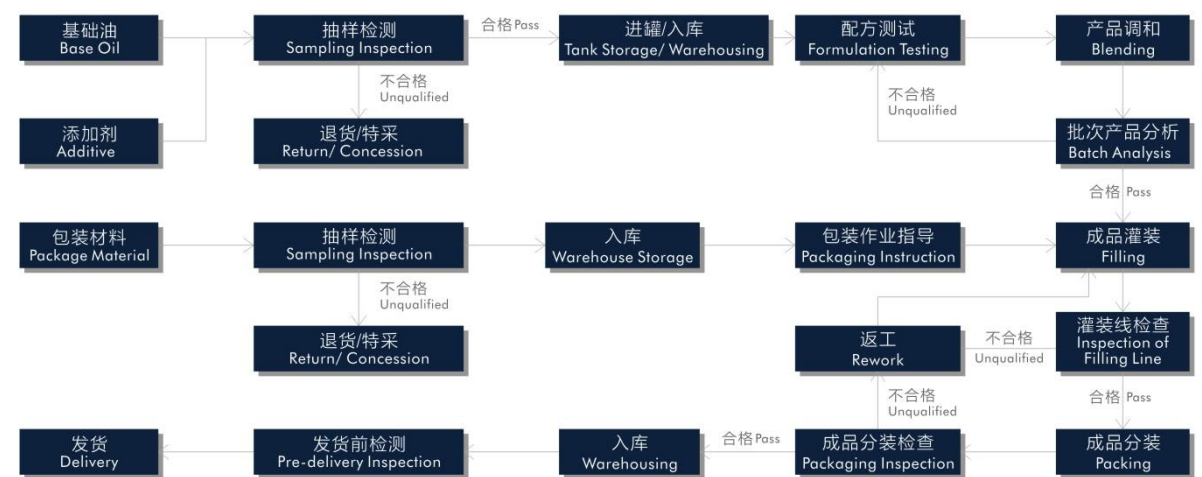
基础油
Base Oil

抽样检测
Sampling Inspection

合格 Pass

进罐/入库
Tank Storage/ Warehousing

配方测试
Formulation Testing

产品调和
Blending

不合格
Unqualified

不合格
Unqualified

添加剂
Additive

退货/特采
Return/ Concession

批次产品分析
Batch Analysis

合格 Pass

包装材料
Package Material

抽样检测
Sampling Inspection

入库
Warehouse Storage

包装作业指导
Packaging Instruction

成品灌装
Filling

不合格
Unqualified

退货/特采
Return/ Concession

返工
Rework

不合格
Unqualified

灌装线检查
Inspection of Filling Line

不合格
Unqualified

合格 Pass

发货
Delivery

发货前检测
Pre-delivery Inspection

入库
Warehousing

合格 Pass

成品分装检查
Packaging Inspection

成品分装
Packing